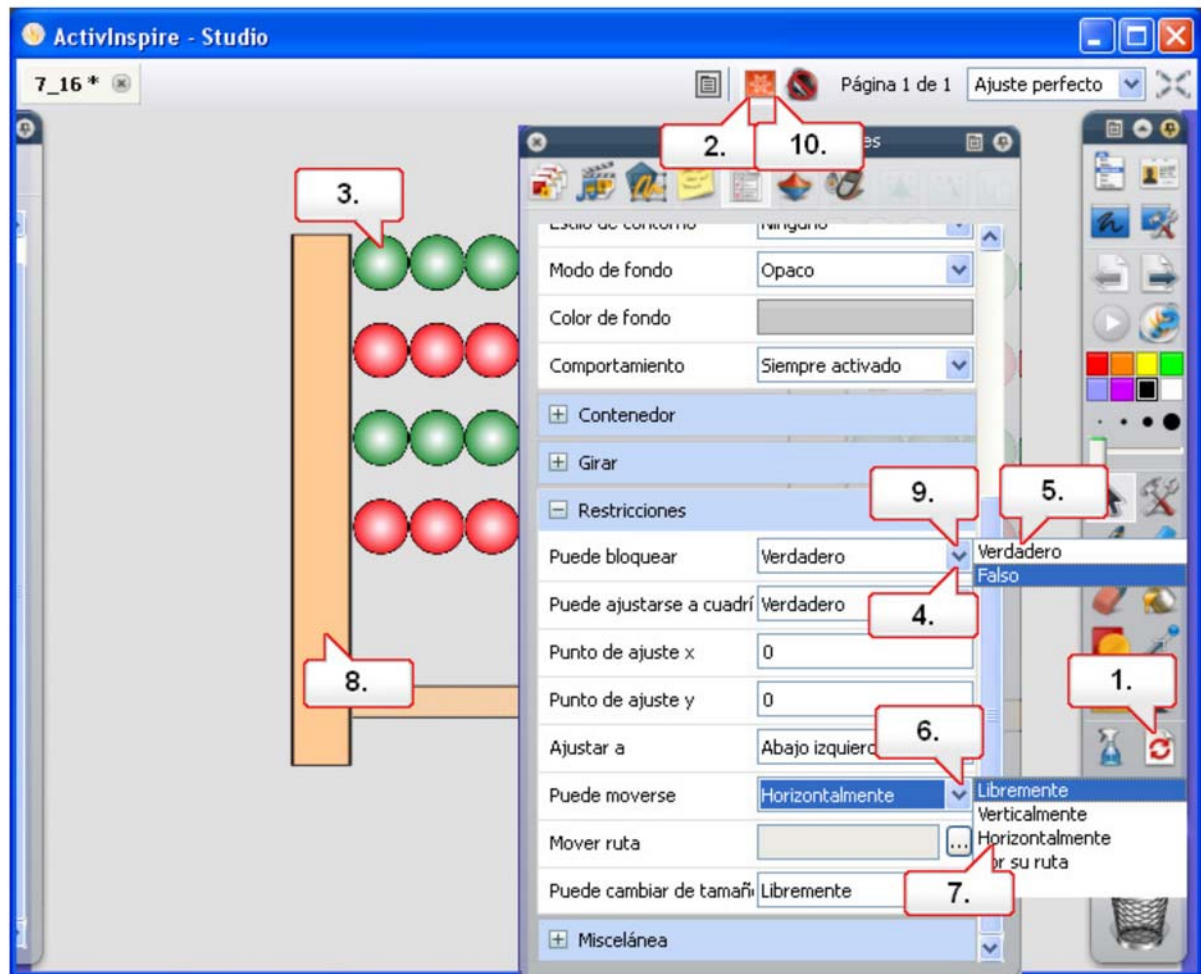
ActivInspire - Studio

7_16 *

Página 1 de 1 Ajuste perfecto

2. 10.

3.

Modo de fondo Opaco

Color de fondo

Comportamiento Siempre activado

Contenedor

Girar

Restricciones

9. 5.

Puede bloquear Verdadero

Verdadero
Falso

Puede ajustarse a cuadrí Verdadero

4.

Punto de ajuste x 0

8.

Punto de ajuste y 0

1.

Ajustar a Abajo izquierd

6.

Puede moverse Horizontalmente

Libremente
Verticalmente
Horizontalmente
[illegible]or su ruta

Mover ruta ...

Puede cambiar de tamañ Libremente

7.

Miscelánea